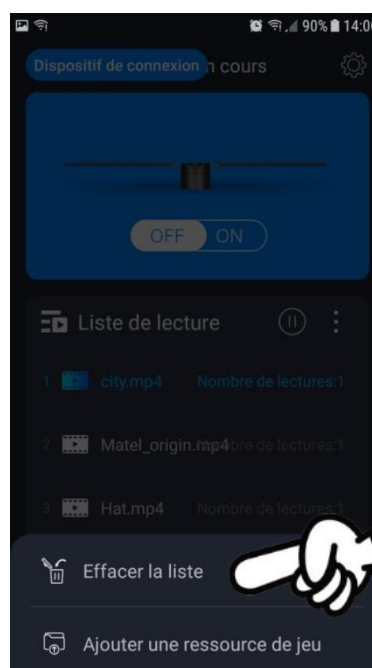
90% 14:0

Dispositif de connexion n cours

OFF ON

Liste de lecture

1 city.mp4 Nombre de lectures:1

2 Matel_origin.mp4 Nombre de lectures:1

3 Hat.mp4 Nombre de lectures:1

Effacer la liste

Ajouter une ressource de jeu